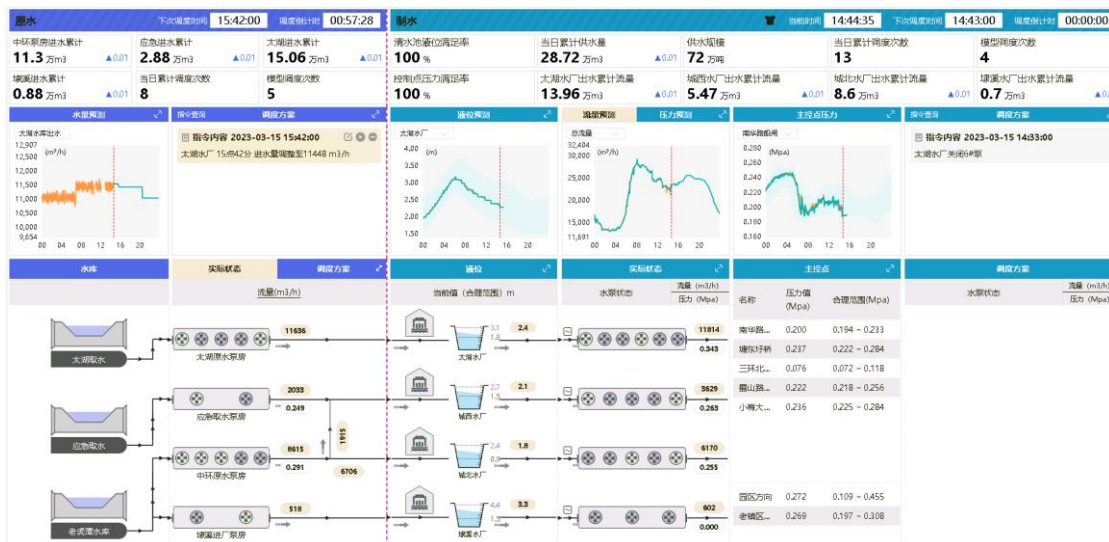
原水 下次调度时间 15:42:00 调度倒计时 00:57:28

中环泵房进水累计 11.3 万m3
应急进水累计 2.88 万m3 ▲0.01
太湖进水累计 15.06 万m3 ▲0.01
塘溪进水累计 0.88 万m3 ▲0.01
当日累计调度次数 8
模型调度次数 5

水量预测
太湖水库出水
12,907
(m³/h)
12,500
12,000
11,500
11,000
10,500
10,000
9,654
00 04 08 12 16 20

指令查询 调度方案
指令内容 2023-03-15 15:42:00
太湖水厂 15点42分 进水量调整至11448 m3/h

水库 实际状态 调度方案
流量(m3/h)
太湖取水 11636 太湖原水泵房
应急取水 2033 0.249 应急取水泵房
8615 0.291 中环原水泵房 1915 6706
老虎潭水库 518 塘溪进厂泵房

制水 当前时间 14:44:35 下次调度时间 14:43:00 调度倒计时 00:00:00

清水池液位满足率 100 %
当日累计供水量 28.72 万m3 ▲0.01
供水规模 72 万吨
当日累计调度次数 13
模型调度次数 4
控制点压力满足率 100 %
太湖水厂出水累计流量 13.96 万m3 ▲0.01
城西水厂出水累计流量 5.47 万m3 ▲0.01
城北水厂出水累计流量 8.6 万m3 ▲0.01
塘溪水厂出水累计流量 0.7 万m3

液位预测
太湖水厂
4.00 (m)
3.50
3.00
2.50
2.00
1.50
00 04 08 12 16 20

流量预测 压力预测
总流量
32,404
30,000 (m³/h)
25,000
20,000
15,000
11,691
00 04 08 12 16 20

主控点压力
南华路南闸
0.280 (Mpa)
0.260
0.240
0.220
0.200
0.180
0.160
00 04 08 12 16 20

指令查询 调度方案
指令内容 2023-03-15 14:33:00
太湖水厂 关闭6#泵

液位 实际状态 主控点 调度方案
当前值(合理范围) m 水泵状态 流量(m3/h) 压力(Mpa)
3.3 1.9 2.4 太湖水厂 11814 0.343
2.7 1.5 2.1 城西水厂 3629 0.263
2.4 0.9 1.8 城北水厂 6170 0.255
4.4 1.5 3.3 塘溪水厂 602 0.000

| 名称 | 压力值(Mpa) | 合理范围(Mpa) |
|---|---|---|
| 南华路... | 0.200 | 0.194 ~ 0.233 |
| 塘东圩桥 | 0.237 | 0.222 ~ 0.284 |
| 三环北... | 0.076 | 0.072 ~ 0.118 |
| 眉山路... | 0.222 | 0.218 ~ 0.256 |
| 小梅大... | 0.236 | 0.225 ~ 0.284 |
| 园区方向 | 0.272 | 0.109 ~ 0.455 |
| 老镇区... | 0.269 | 0.197 ~ 0.308 |

水泵状态 流量(m3/h) 压力(Mpa)